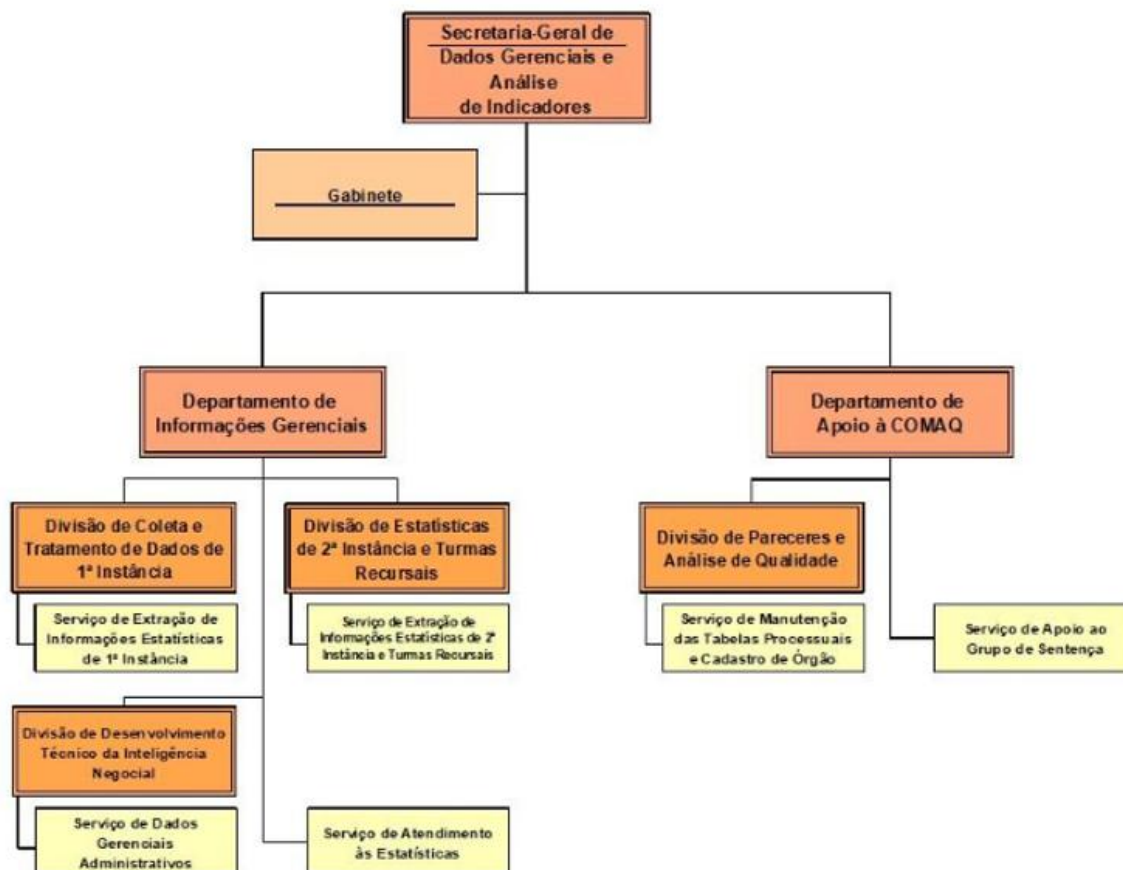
Secretaria-Geral de Dados Gerenciais e Análise de Indicadores

Gabinete

Departamento de Informações Gerenciais

Departamento de Apoio à COMAQ

Divisão de Coleta e Tratamento de Dados de 1ª Instância

Serviço de Extração de Informações Estatísticas de 1ª Instância

Divisão de Estatísticas de 2ª Instância e Turmas Recursais

Serviço de Extração de Informações Estatísticas de 2ª Instância e Turmas Recursais

Divisão de Pareceres e Análise de Qualidade

Serviço de Manutenção das Tabelas Processuais e Cadastro de Órgão

Serviço de Apoio ao Grupo de Sentença

Divisão de Desenvolvimento Técnico da Inteligência Negocial

Serviço de Dados Gerenciais Administrativos

Serviço de Atendimento às Estatísticas